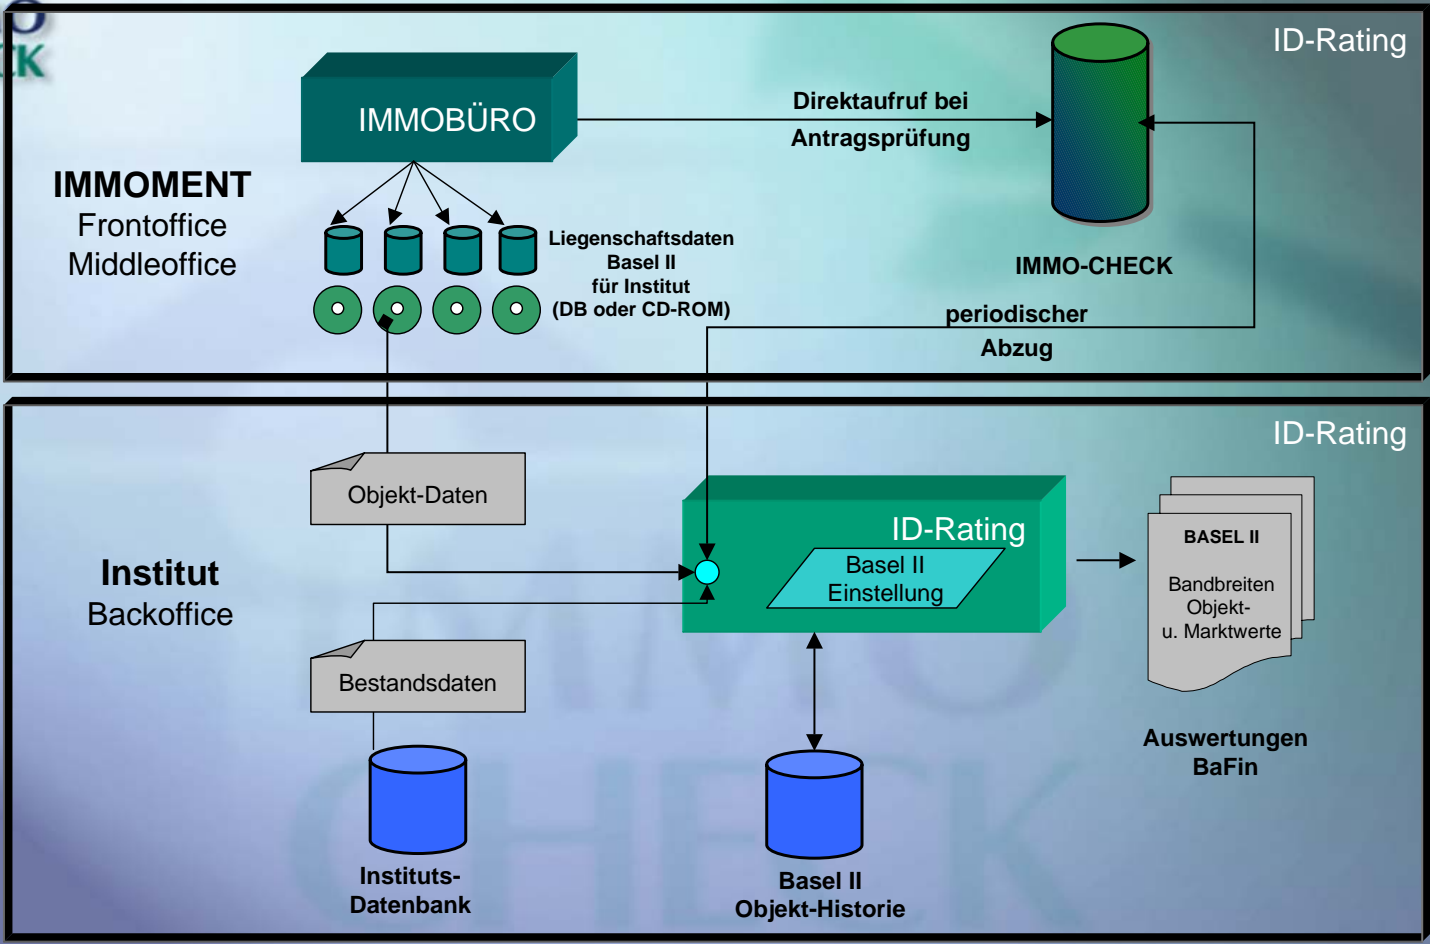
ID-Rating

IMMOBÜRO

Direktaufruf bei Antragsprüfung

IMMOMENT
Frontoffice
Middleoffice

Liegenschaftsdaten
Basel II
für Institut
(DB oder CD-ROM)

IMMO-CHECK

periodischer Abzug

ID-Rating

Objekt-Daten

ID-Rating

Basel II Einstellung

BASEL II

Bandbreiten Objekt- u. Marktwerte

Institut
Backoffice

Bestandsdaten

Auswertungen BaFin

Instituts-Datenbank

Basel II
Objekt-Historie